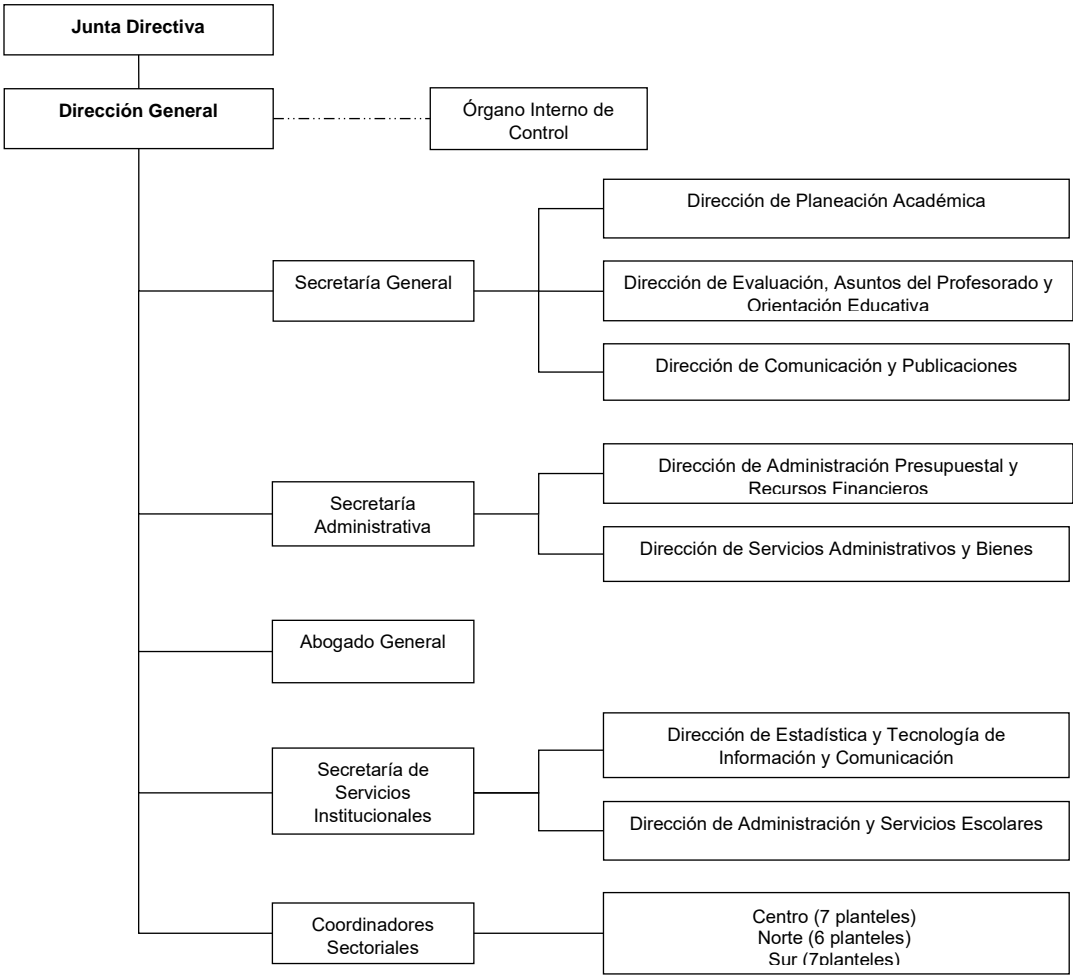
Junta Directiva

Dirección General

Órgano Interno de Control

Secretaría General

Dirección de Planeación Académica

Dirección de Evaluación, Asuntos del Profesorado y Orientación Educativa

Dirección de Comunicación y Publicaciones

Secretaría Administrativa

Dirección de Administración Presupuestal y Recursos Financieros

Dirección de Servicios Administrativos y Bienes

Abogado General

Secretaría de Servicios Institucionales

Dirección de Estadística y Tecnología de Información y Comunicación

Dirección de Administración y Servicios Escolares

Coordinadores Sectoriales

Centro (7 planteles)
Norte (6 planteles)
Sur (7planteles)